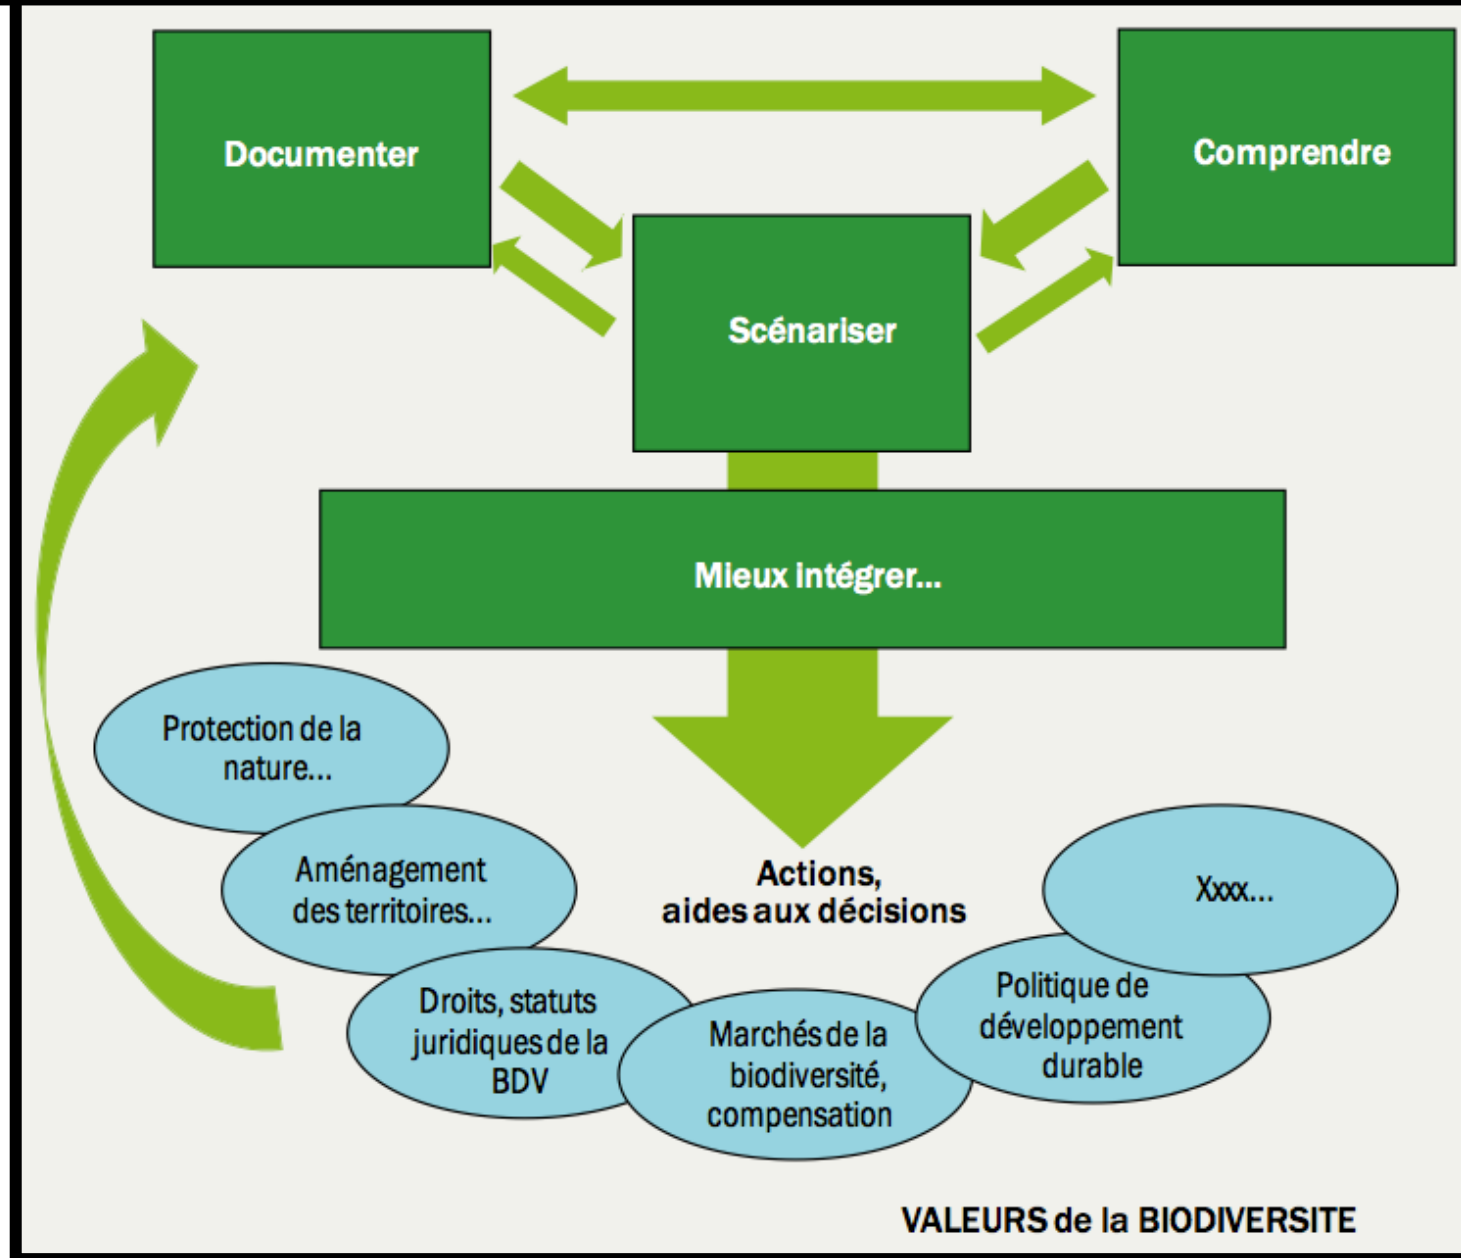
Documenter

Comprendre

Scénariser

Mieux intégrer...

Protection de la nature...

Aménagement des territoires...

Droits, statuts juridiques de la BDV

Marchés de la biodiversité, compensation

Politique de développement durable

Xxxx...

Actions, aides aux décisions

VALEURS de la BIODIVERSITE